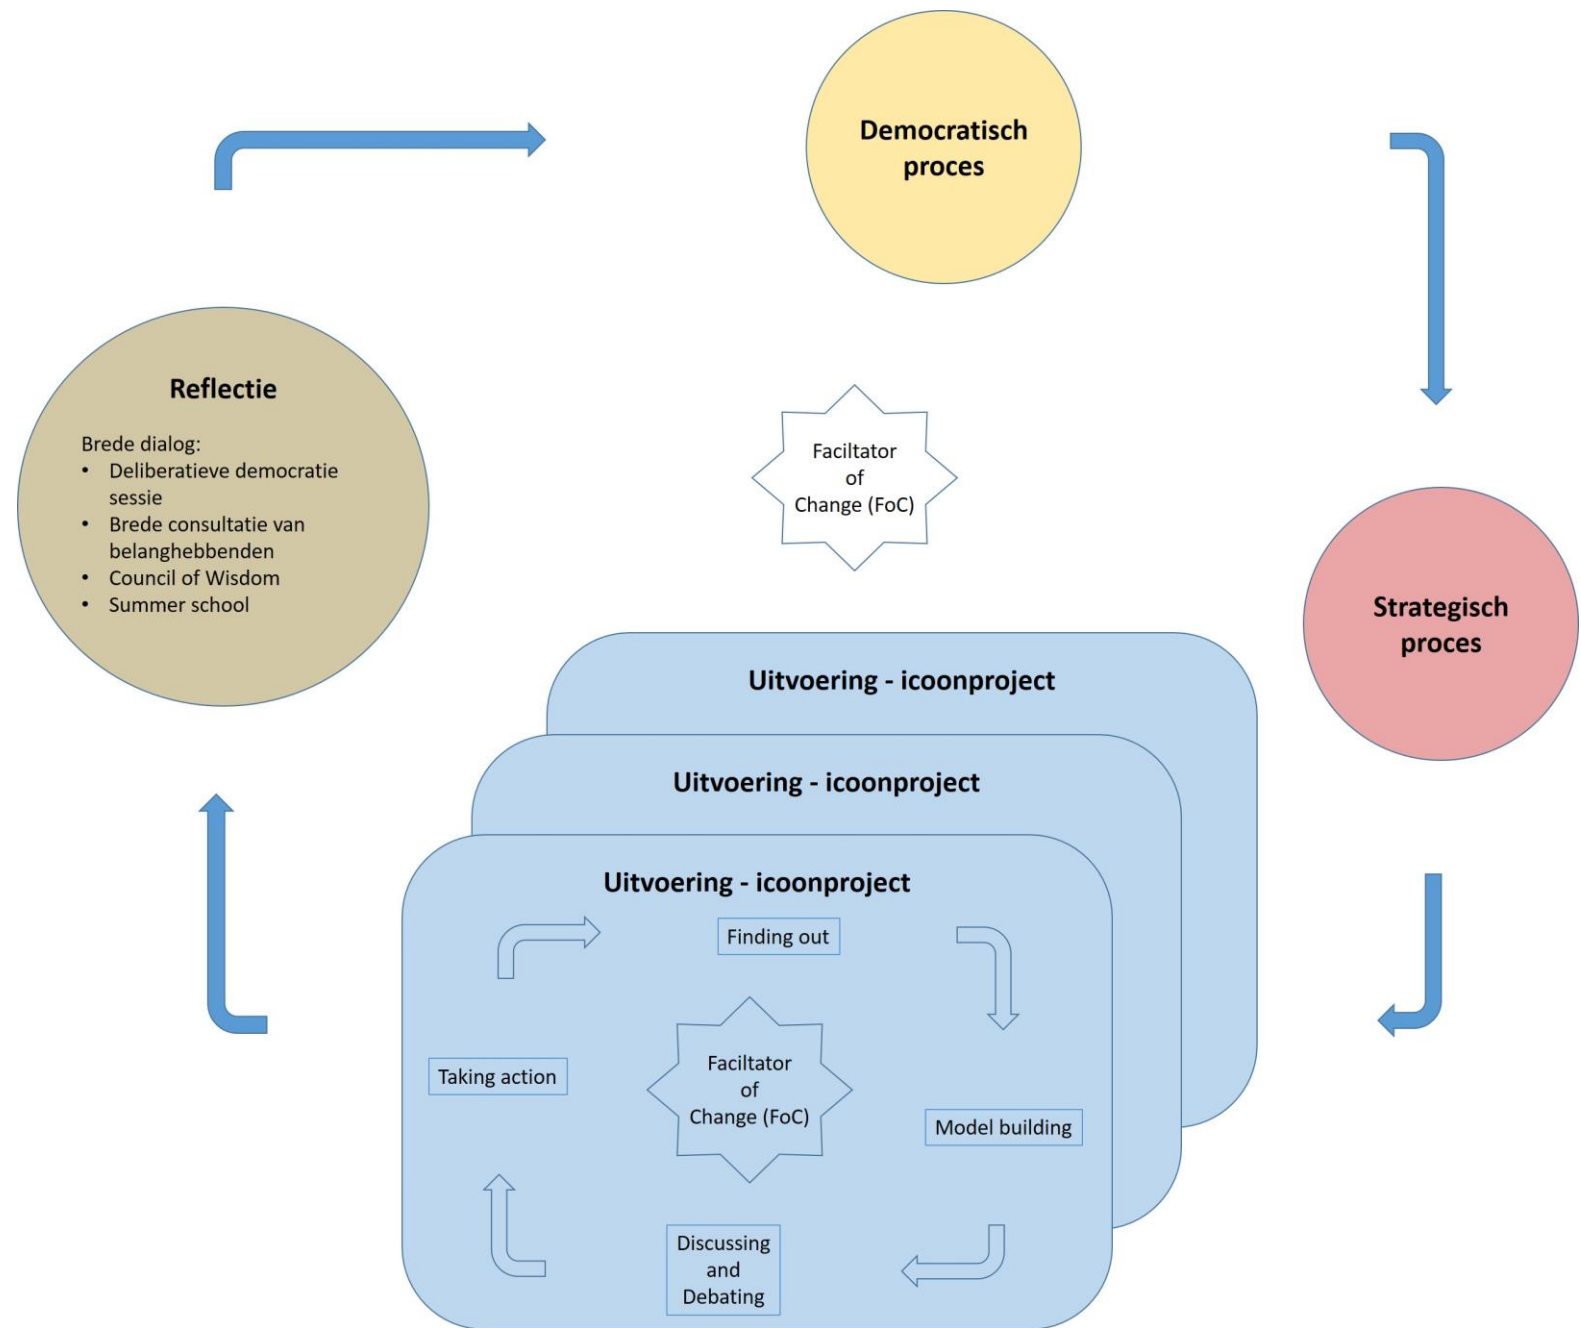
Democratisch proces

Reflectie

Brede dialog:
- Deliberatieve democratie sessie
- Brede consultatie van belanghebbenden
- Council of Wisdom
- Summer school

Faciltator of Change (FoC)

Strategisch proces

Uitvoering - icoonproject

Uitvoering - icoonproject

Uitvoering - icoonproject

Finding out

Taking action

Faciltator of Change (FoC)

Model building

Discussing and Debating